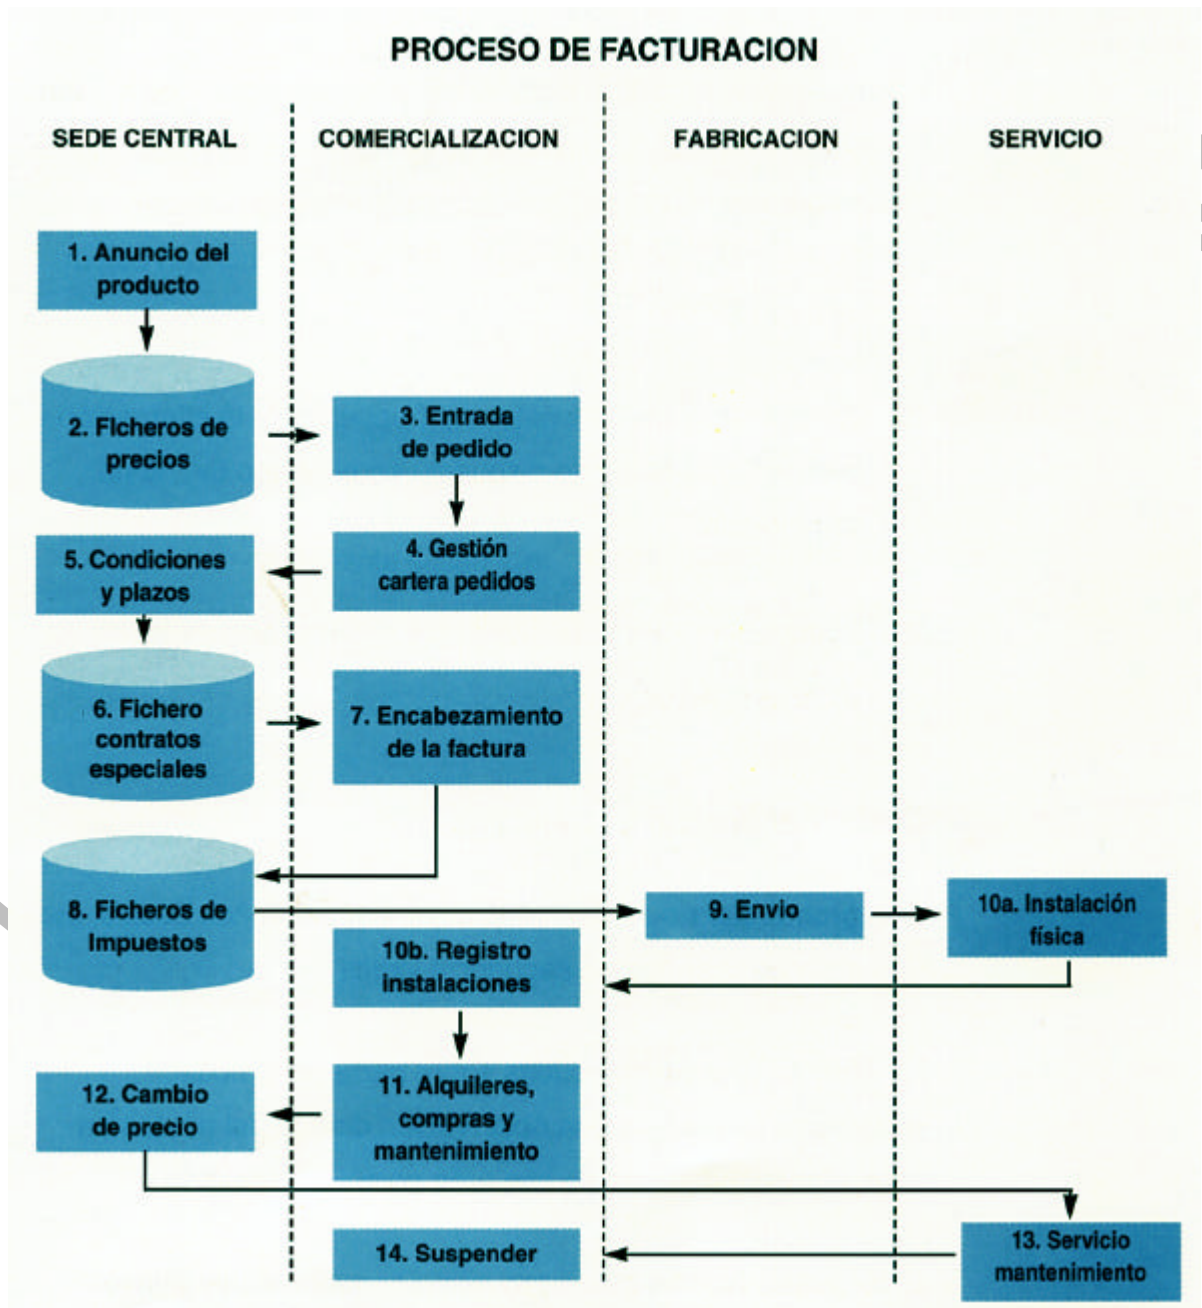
PROCESO DE FACTURACION

SEDE CENTRAL

COMERCIALIZACION

FABRICACION

SERVICIO

1. Anuncio del producto

2. Ficheros de precios

3. Entrada de pedido

4. Gestión cartera pedidos

5. Condiciones y plazos

6. Fichero contratos especiales

7. Encabezamiento de la factura

8. Ficheros de Impuestos

9. Envio

10a. Instalación física

10b. Registro instalaciones

11. Alquileres, compras y mantenimiento

12. Cambio de precio

13. Servicio mantenimiento

14. Suspender